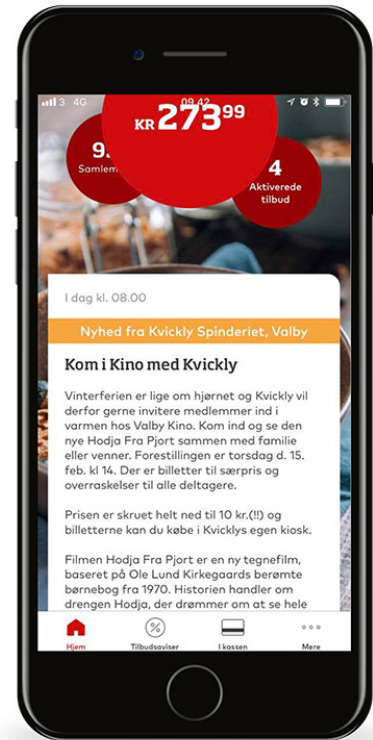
3 4G 09.42

KR 273 99

9. Samlem

4 Aktiverede tilbud

I dag kl. 08.00

Nyhed fra Kvickly Spinderiet, Valby

Kom i Kino med Kvickly

Vinterferien er lige om hjørnet og Kvickly vil derfor gerne invitere medlemmer ind i varmen hos Valby Kino. Kom ind og se den nye Hodja Fra Pjort sammen med familie eller venner. Forestillingen er torsdag d. 15. feb. kl 14. Der er billetter til særpris og overraskelser til alle deltagere.

Prisen er skruet helt ned til 10 kr.(!!) og billetterne kan du købe i Kvicklys egen kiosk.

Filmen Hodja Fra Pjort er en ny tegnefilm, baseret på Ole Lund Kirkegaards berømte børnebog fra 1970. Historien handler om drengen Hodja, der drømmer om at se hele

Hjem Tilbudsaviser I kassen Mere